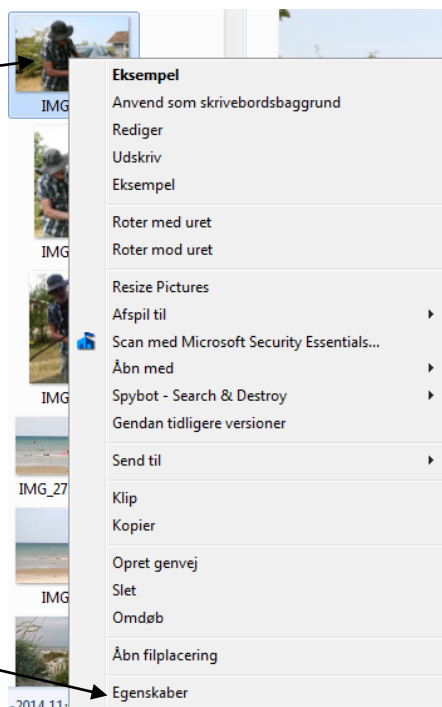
IMG
IMG
IMG
IMG_27
IMG
2014 11

Eksempel
Anvend som skrivebordsbaggrund
Rediger
Udskriv
Eksempel

Roter med uret
Roter mod uret

Resize Pictures
Afspil til
Scan med Microsoft Security Essentials...
Åbn med
Spybot - Search & Destroy
Gendan tidligere versioner

Send til

Klip
Kopier

Opret genvej
Slet
Omdøb

Åbn filplacering

Egenskaber